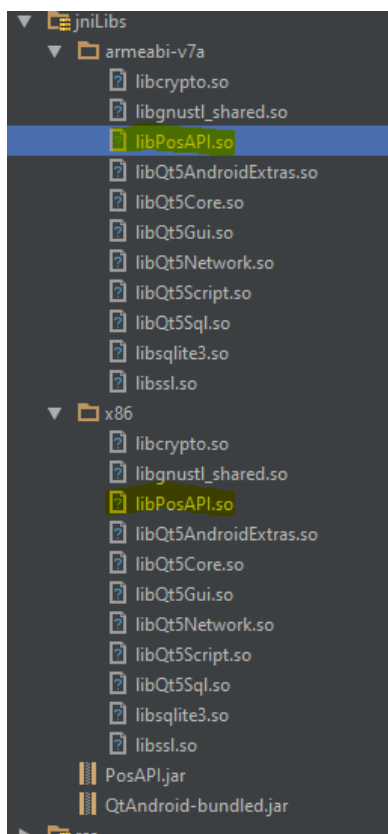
jniLibs
armeabi-v7a
libcrypto.so
libgnustl_shared.so
libPosAPI.so
libQt5AndroidExtras.so
libQt5Core.so
libQt5Gui.so
libQt5Network.so
libQt5Script.so
libQt5Sql.so
libsqlite3.so
libssl.so
x86
libcrypto.so
libgnustl_shared.so
libPosAPI.so
libQt5AndroidExtras.so
libQt5Core.so
libQt5Gui.so
libQt5Network.so
libQt5Script.so
libQt5Sql.so
libsqlite3.so
libssl.so
PosAPI.jar
QtAndroid-bundled.jar
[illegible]